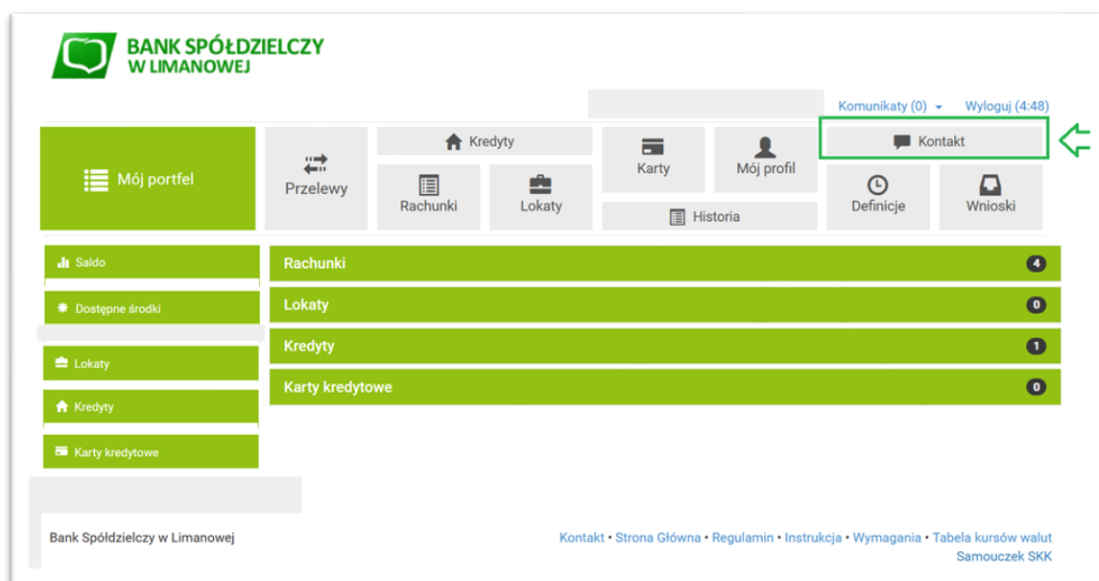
BANK SPÓŁDZIELCZY
W LIMANOWEJ

Komunikaty (0) Wyloguj (4:48)

Mój portfel

Przelewy

Kredyty

Rachunki

Lokaty

Karty

Mój profil

Historia

Kontakt

Definicje

Wnioski

Saldo

Dostępne środki

Lokaty

Kredyty

Karty kredytowe

| | |
|---|---|
| Rachunki | 4 |
| Lokaty | 0 |
| Kredyty | 1 |
| Karty kredytowe | 0 |

Bank Spółdzielczy w Limanowej

Kontakt • Strona Główna • Regulamin • Instrukcja • Wymagania • Tabela kursów walut
Samouczek SKK